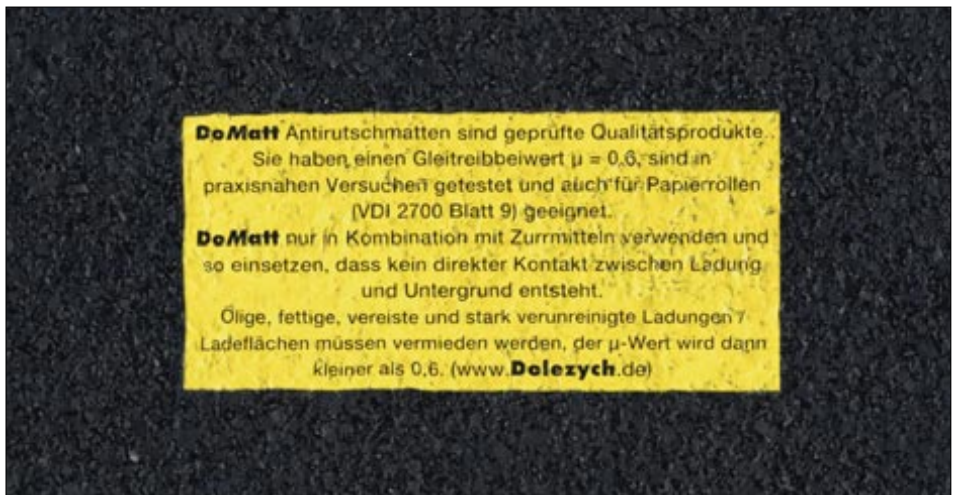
DoMatt Antirutschmatten sind geprüfte Qualitätsprodukte. Sie haben einen Gleitreibbeiwert $\mu = 0,6$, sind in praxisnahen Versuchen getestet und auch für Papierrollen (VDI 2700 Blatt 9) geeignet.

DoMatt nur in Kombination mit Zurrmitteln verwenden und so einsetzen, dass kein direkter Kontakt zwischen Ladung und Untergrund entsteht.

Ölige, fettige, vereiste und stark verunreinigte Ladungen / Ladeflächen müssen vermieden werden, der $\mu$-Wert wird dann kleiner als 0,6. (www.Dolezych.de)